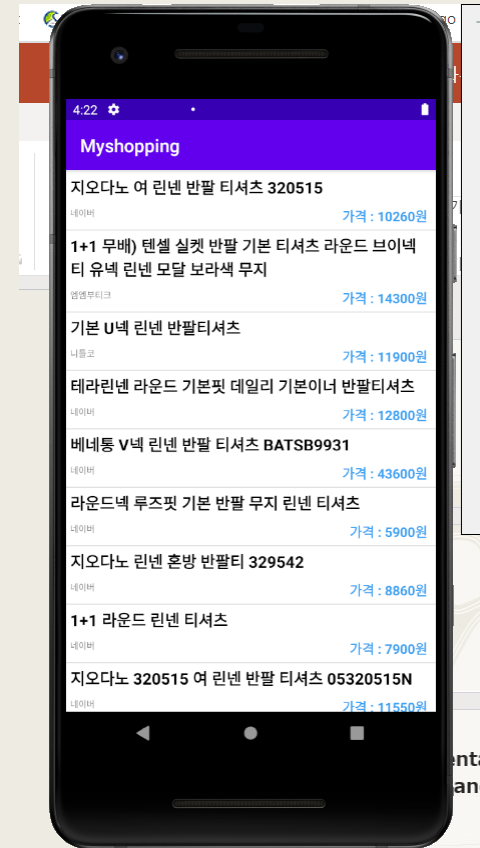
4:22

Myshopping

지오다노 여 린넨 반팔 티셔츠 320515
네이버
가격 : 10260원

1+1 무배) 텐셀 실켓 반팔 기본 티셔츠 라운드 브이넥 티 유넥 린넨 모달 보라색 무지
엠엠부티크
가격 : 14300원

기본 U넥 린넨 반팔티셔츠
니등코
가격 : 11900원

테라린넨 라운드 기본핏 데일리 기본이너 반팔티셔츠
네이버
가격 : 12800원

베네통 V넥 린넨 반팔 티셔츠 BATSB9931
네이버
가격 : 43600원

라운드넥 루즈핏 기본 반팔 무지 린넨 티셔츠
네이버
가격 : 5900원

지오다노 린넨 혼방 반팔티 329542
네이버
가격 : 8860원

1+1 라운드 린넨 티셔츠
네이버
가격 : 7900원

지오다노 320515 여 린넨 반팔 티셔츠 05320515N
네이버
가격 : 11550원